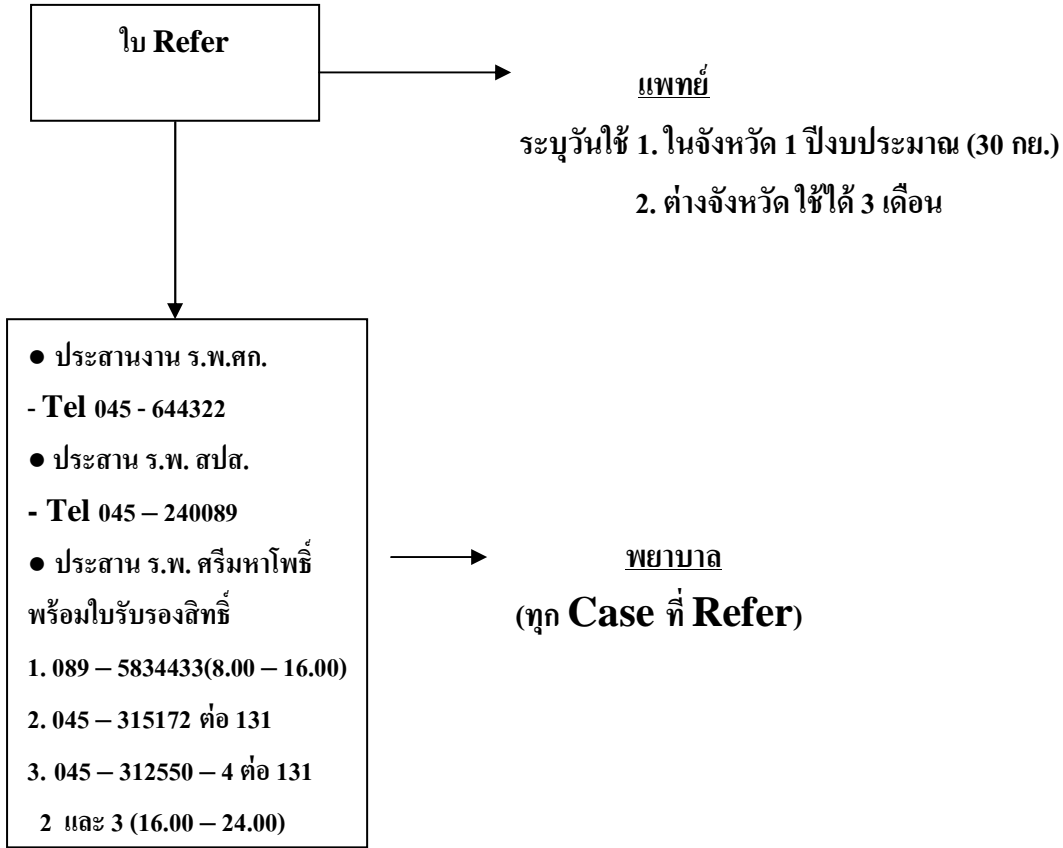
ใบ Refer

แพทย์

ระบุวันใช้ 1. ในจังหวัด 1 ปีงบประมาณ (30 กย.)

2. ต่างจังหวัด ใช้ได้ 3 เดือน

● ประสานงาน ร.พ.ศก.

- Tel 045 - 644322

● ประสาน ร.พ. สปส.

- Tel 045 – 240089

● ประสาน ร.พ. ศรีมหาโพธิ์

พร้อมใบรับรองสิทธิ์

1. 089 – 5834433(8.00 – 16.00)

2. 045 – 315172 ต่อ 131

3. 045 – 312550 – 4 ต่อ 131

2 และ 3 (16.00 – 24.00)

พยาบาล

(ทุก Case ที่ Refer)